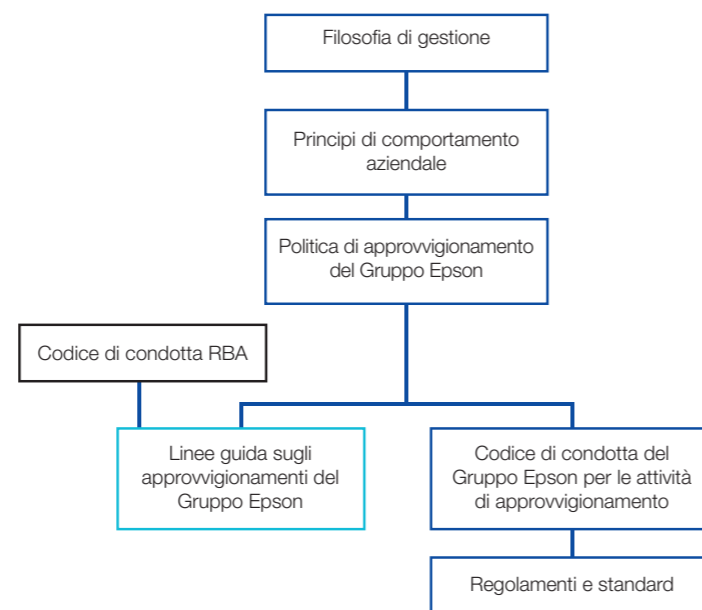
Filosofia di gestione

Principi di comportamento aziendale

Politica di approvvigionamento del Gruppo Epson

Codice di condotta RBA

Linee guida sugli approvvigionamenti del Gruppo Epson

Codice di condotta del Gruppo Epson per le attività di approvvigionamento

Regolamenti e standard